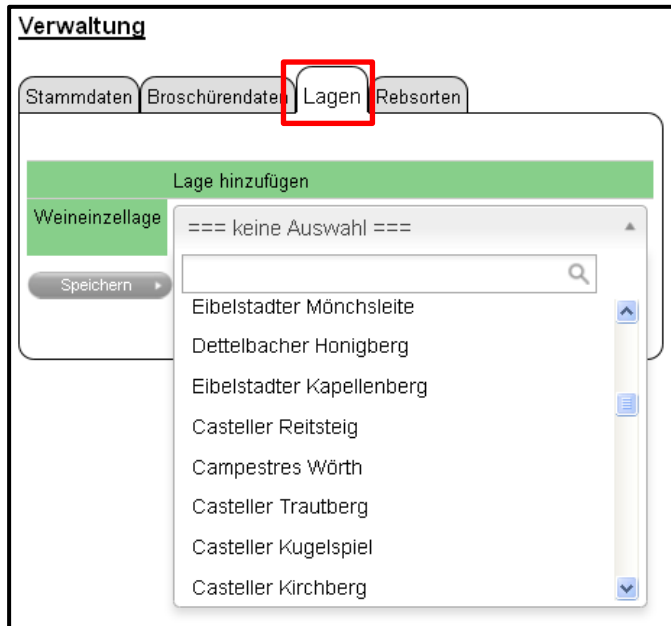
Verwaltung

Stammdaten | Broschürendaten | Lagen | Rebsorten

Lage hinzufügen

Weineinzellage

=== keine Auswahl ===

Speichern

Eibelstadter Mönchsleite
Dettelbacher Honigberg
Eibelstadter Kapellenberg
Casteller Reitsteig
Campestres Wörth
Casteller Trautberg
Casteller Kugelspiel
Casteller Kirchberg